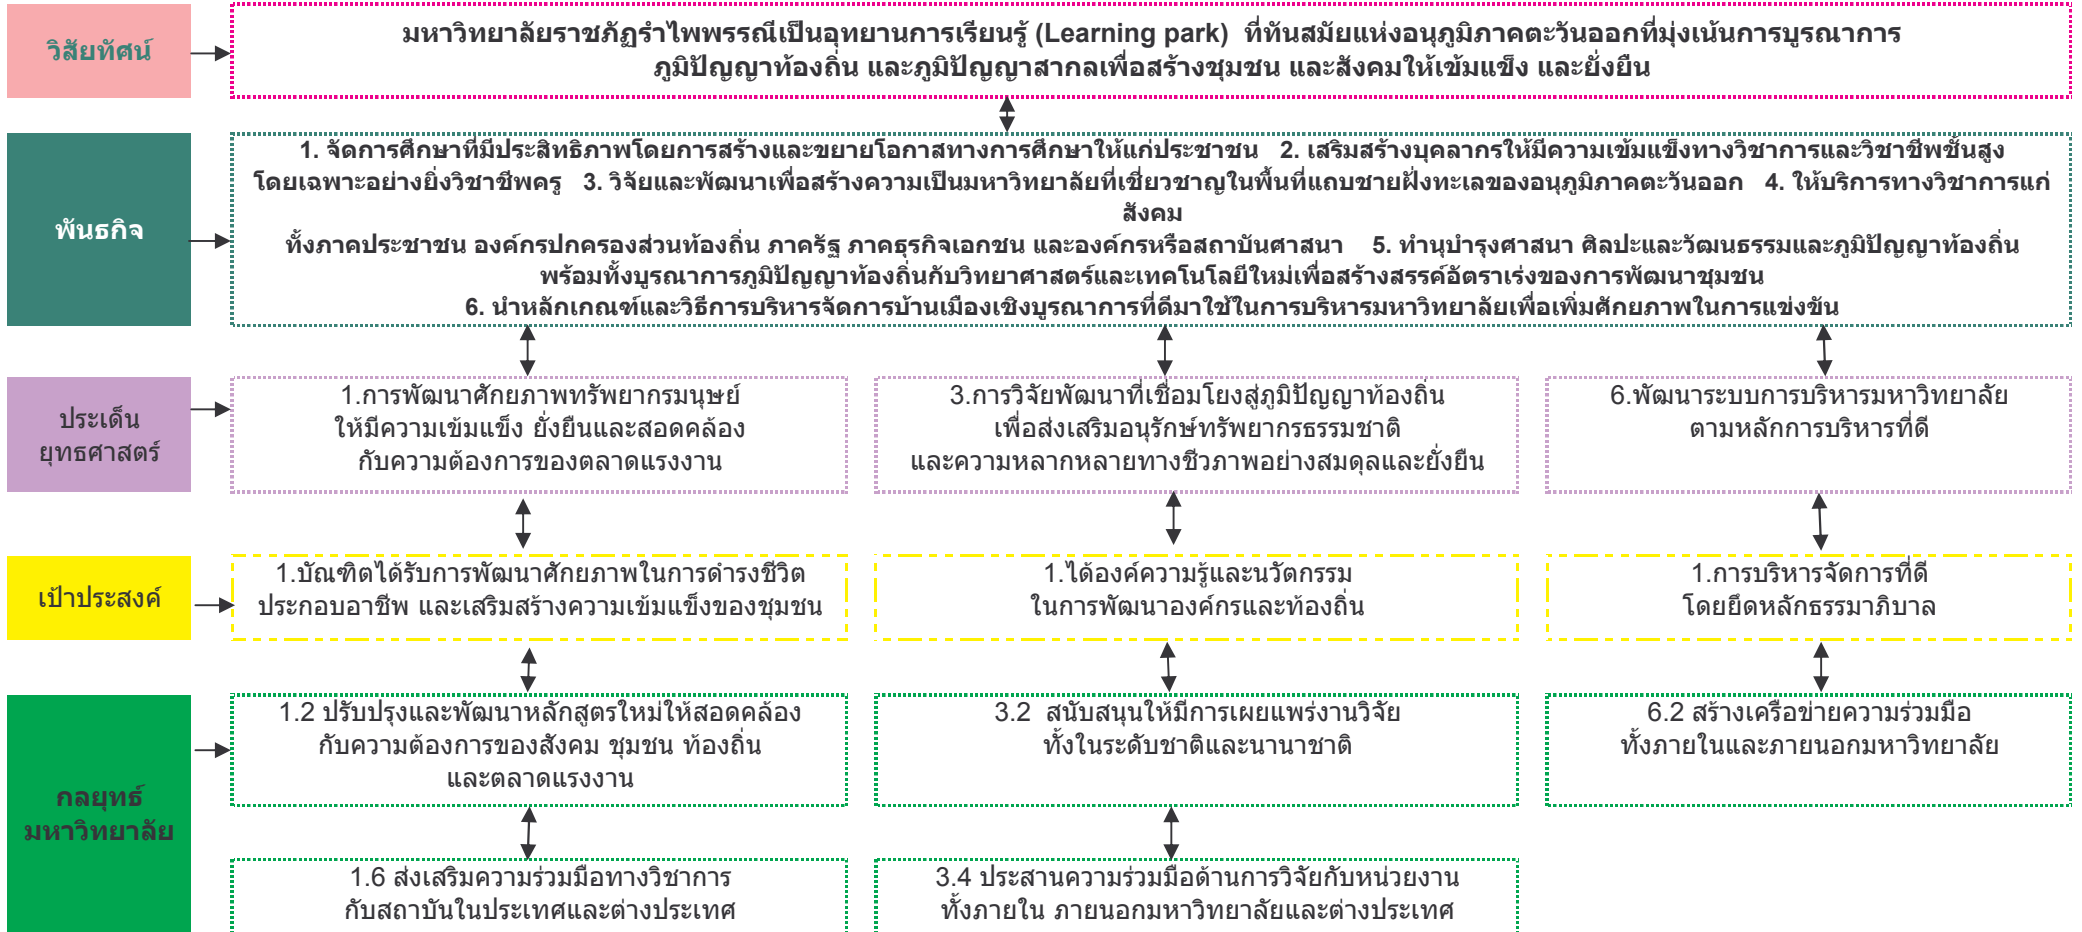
วิสัยทัศน์

มหาวิทยาลัยราชภัฏรำไพพรรณีเป็นอุทยานการเรียนรู้ (Learning park) ที่ทันสมัยแห่งอนุภูมิภาคตะวันออกที่มุ่งเน้นการบูรณาการภูมิปัญญาท้องถิ่น และภูมิปัญญาสากลเพื่อสร้างชุมชน และสังคมให้เข้มแข็ง และยั่งยืน

พันธกิจ

1. จัดการศึกษาที่มีประสิทธิภาพโดยการสร้างและขยายโอกาสทางการศึกษาให้แก่ประชาชน 2. เสริมสร้างบุคลากรให้มีความเข้มแข็งทางวิชาการและวิชาชีพชั้นสูงโดยเฉพาะอย่างยิ่งวิชาชีพครู 3. วิจัยและพัฒนาเพื่อสร้างความเป็นมหาวิทยาลัยที่เชี่ยวชาญในพื้นที่แถบชายฝั่งทะเลของอนุภูมิภาคตะวันออก 4. ให้บริการทางวิชาการแก่สังคม
ทั้งภาคประชาชน องค์กรปกครองส่วนท้องถิ่น ภาครัฐ ภาคธุรกิจเอกชน และองค์กรหรือสถาบันศาสนา 5. ทำนุบำรุงศาสนา ศิลปะและวัฒนธรรมและภูมิปัญญาท้องถิ่นพร้อมทั้งบูรณาการภูมิปัญญาท้องถิ่นกับวิทยาศาสตร์และเทคโนโลยีใหม่เพื่อสร้างสรรค์อัตราเร่งของการพัฒนาชุมชน
6. นำหลักเกณฑ์และวิธีการบริหารจัดการบ้านเมืองเชิงบูรณาการที่ดีมาใช้ในการบริหารมหาวิทยาลัยเพื่อเพิ่มศักยภาพในการแข่งขัน

ประเด็นยุทธศาสตร์

1.การพัฒนาศักยภาพทรัพยากรมนุษย์ให้มีความเข้มแข็ง ยั่งยืนและสอดคล้องกับความต้องการของตลาดแรงงาน

3.การวิจัยพัฒนาที่เชื่อมโยงสู่ภูมิปัญญาท้องถิ่นเพื่อส่งเสริมอนุรักษ์ทรัพยากรธรรมชาติและความหลากหลายทางชีวภาพอย่างสมดุลและยั่งยืน

6.พัฒนาระบบการบริหารมหาวิทยาลัยตามหลักการบริหารที่ดี

เป้าประสงค์

1.บัณฑิตได้รับการพัฒนาศักยภาพในการดำรงชีวิตประกอบอาชีพ และเสริมสร้างความเข้มแข็งของชุมชน

1.ได้องค์ความรู้และนวัตกรรมในการพัฒนาองค์กรและท้องถิ่น

1.การบริหารจัดการที่ดีโดยยึดหลักธรรมาภิบาล

กลยุทธ์มหาวิทยาลัย

1.2 ปรับปรุงและพัฒนาหลักสูตรใหม่ให้สอดคล้องกับความต้องการของสังคม ชุมชน ท้องถิ่นและตลาดแรงงาน

3.2 สนับสนุนให้มีการเผยแพร่งานวิจัยทั้งในระดับชาติและนานาชาติ

6.2 สร้างเครือข่ายความร่วมมือทั้งภายในและภายนอกมหาวิทยาลัย

1.6 ส่งเสริมความร่วมมือทางวิชาการกับสถาบันในประเทศและต่างประเทศ

3.4 ประสานความร่วมมือด้านการวิจัยกับหน่วยงานทั้งภายใน ภายนอกมหาวิทยาลัยและต่างประเทศ